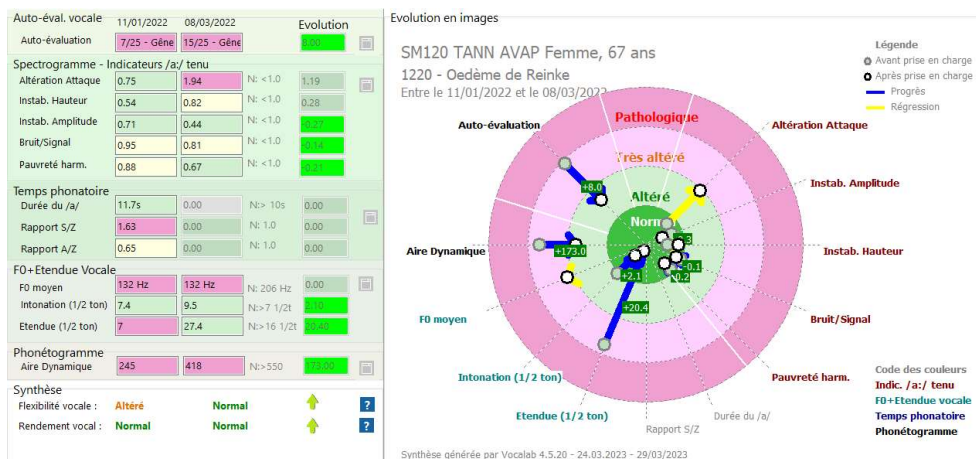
Auto-éval. vocale 11/01/2022 08/03/2022 Evolution

| | 11/01/2022 | 08/03/2022 | | Evolution |
|---|---|---|---|---|
| Auto-évaluation | 7/25 - Gêne | 15/25 - Gêne | | 8.00 |

Spectrogramme - Indicateurs /a:/ tenu

| | | | | |
|---|---|---|---|---|
| Altération Attaque | 0.75 | 1.94 | N: <1.0 | 1.19 |
| Instab. Hauteur | 0.54 | 0.82 | N: <1.0 | 0.28 |
| Instab. Amplitude | 0.71 | 0.44 | N: <1.0 | -0.27 |
| Bruit/Signal | 0.95 | 0.81 | N: <1.0 | -0.14 |
| Pauvreté harm. | 0.88 | 0.67 | N: <1.0 | -0.21 |

Temps phonatoire

| | | | | |
|---|---|---|---|---|
| Durée du /a/ | 11.7s | 0.00 | N:> 10s | 0.00 |
| Rapport S/Z | 1.63 | 0.00 | N: 1.0 | 0.00 |
| Rapport A/Z | 0.65 | 0.00 | N: 1.0 | 0.00 |

F0+Etendue Vocale

| | | | | |
|---|---|---|---|---|
| F0 moyen | 132 Hz | 132 Hz | N: 206 Hz | 0.00 |
| Intonation (1/2 ton) | 7.4 | 9.5 | N:>7 1/2t | 2.10 |
| Etendue (1/2 ton) | 7 | 27.4 | N:>16 1/2t | 20.40 |

Phonétogramme

| | | | | |
|---|---|---|---|---|
| Aire Dynamique | 245 | 418 | N:>550 | 173.00 |

Synthèse

| | | | |
|---|---|---|---|
| Flexibilité vocale : | Altéré | Normal | ? |
| Rendement vocal : | Normal | Normal | ? |

Evolution en images

SM120 TANN AVAP Femme, 67 ans
1220 - Oedème de Reinke
Entre le 11/01/2022 et le 08/03/2022

Légende
Avant prise en charge
Après prise en charge
Progrès
Régression

Pathologique
Très altéré
Altéré
Normal

Auto-évaluation
Altération Attaque
Instab. Amplitude
Instab. Hauteur
Bruit/Signal
Pauvreté harm.
Durée du /a/
Rapport S/Z
Etendue (1/2 ton)
Intonation (1/2 ton)
F0 moyen
Aire Dynamique

+8.0
+173.0
+2.1
+20.4
-0.1
-0.2
-0.3

Code des couleurs
Indic. /a:/ tenu
F0+Etendue vocale
Temps phonatoire
Phonétogramme

Synthèse générée par Vocalab 4.5.20 - 24.03.2023 - 29/03/2023